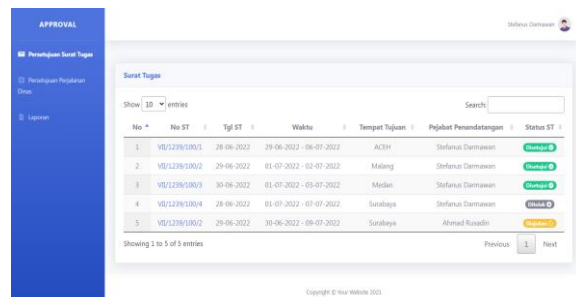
APPROVAL

Persetujuan Surat Tugas

Persetujuan Perjalanan Dinas

Laporan

Stefanus Darmawan

Surat Tugas

Show 10 entries

Search:

| No | No ST | Tgl ST | Waktu | Tempat Tujuan | Pejabat Penandatangan | Status ST |
|---|---|---|---|---|---|---|
| 1 | VII/1239/100/1 | 28-06-2022 | 29-06-2022 - 06-07-2022 | ACEH | Stefanus Darmawan | Disetujui |
| 2 | VII/1239/100/2 | 29-06-2022 | 01-07-2022 - 02-07-2022 | Malang | Stefanus Darmawan | Disetujui |
| 3 | VII/1239/100/3 | 30-06-2022 | 01-07-2022 - 03-07-2022 | Medan | Stefanus Darmawan | Disetujui |
| 4 | VII/1239/100/4 | 28-06-2022 | 01-07-2022 - 07-07-2022 | Surabaya | Stefanus Darmawan | Ditolak |
| 5 | VII/1239/100/2 | 29-06-2022 | 30-06-2022 - 09-07-2022 | Surabaya | Ahmad Rusadin | Diajukan |

Showing 1 to 5 of 5 entries

Previous 1 Next

Copyright © Your Website 2021